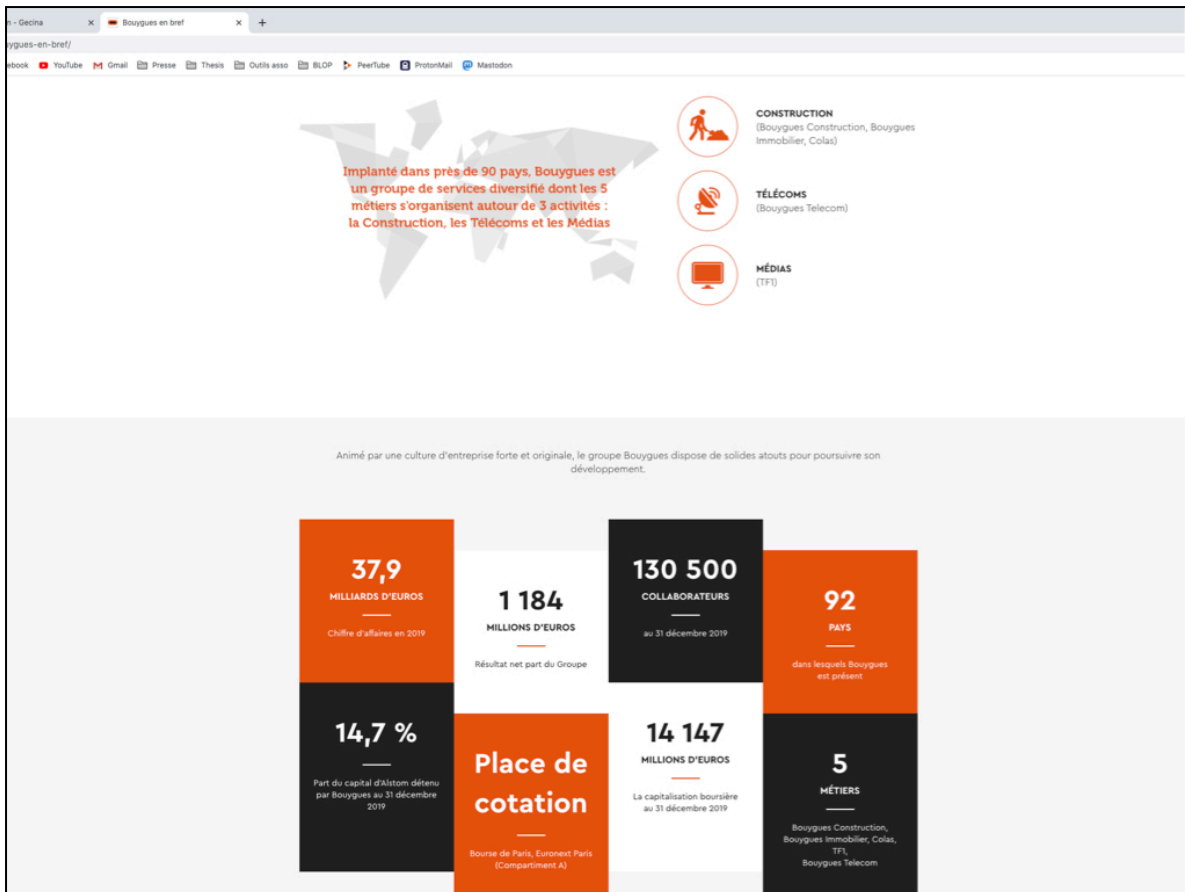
n - Gecina × Bouygues en bref × +

ygues-en-bref/

ebook YouTube Gmail Presse Thesis Outils asso BLOP PeerTube ProtonMail Mastodon

Implanté dans près de 90 pays, Bouygues est un groupe de services diversifié dont les 5 métiers s'organisent autour de 3 activités : la Construction, les Télécoms et les Médias

CONSTRUCTION
(Bouygues Construction, Bouygues Immobilier, Colas)

TÉLÉCOMS
(Bouygues Telecom)

MÉDIAS
(TF1)

Animé par une culture d'entreprise forte et originale, le groupe Bouygues dispose de solides atouts pour poursuivre son développement.

37,9
MILLIARDS D'EUROS
Chiffre d'affaires en 2019

1 184
MILLIONS D'EUROS
Résultat net part du Groupe

130 500
COLLABORATEURS
au 31 décembre 2019

92
PAYS
dans lesquels Bouygues est présent

14,7 %
Part du capital d'Alstom détenu par Bouygues au 31 décembre 2019

Place de cotation
Bourse de Paris, Euronext Paris (Compartiment A)

14 147
MILLIONS D'EUROS
La capitalisation boursière au 31 décembre 2019

5
MÉTIERS
Bouygues Construction, Bouygues Immobilier, Colas, TF1, Bouygues Telecom